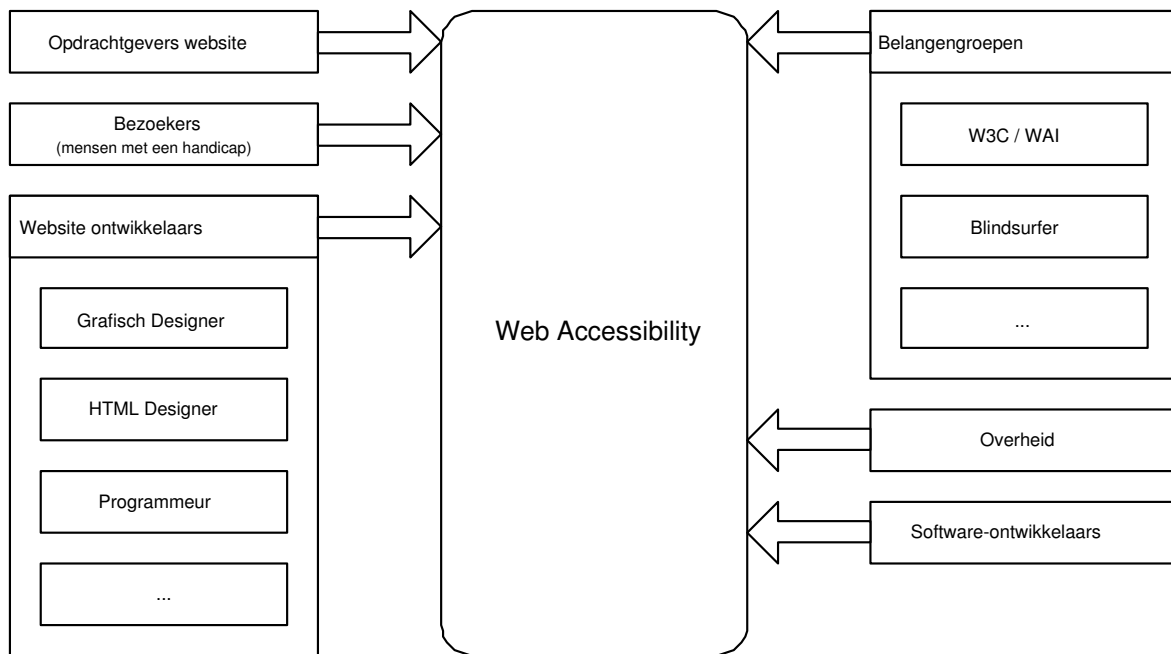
Opdrachtgevers website

Bezoekers
(mensen met een handicap)

Website ontwikkelaars

Grafisch Designer

HTML Designer

Programmeur

...

Web Accessibility

Belangengroepen

W3C / WAI

Blindsurfer

...

Overheid

Software-ontwikkelaars